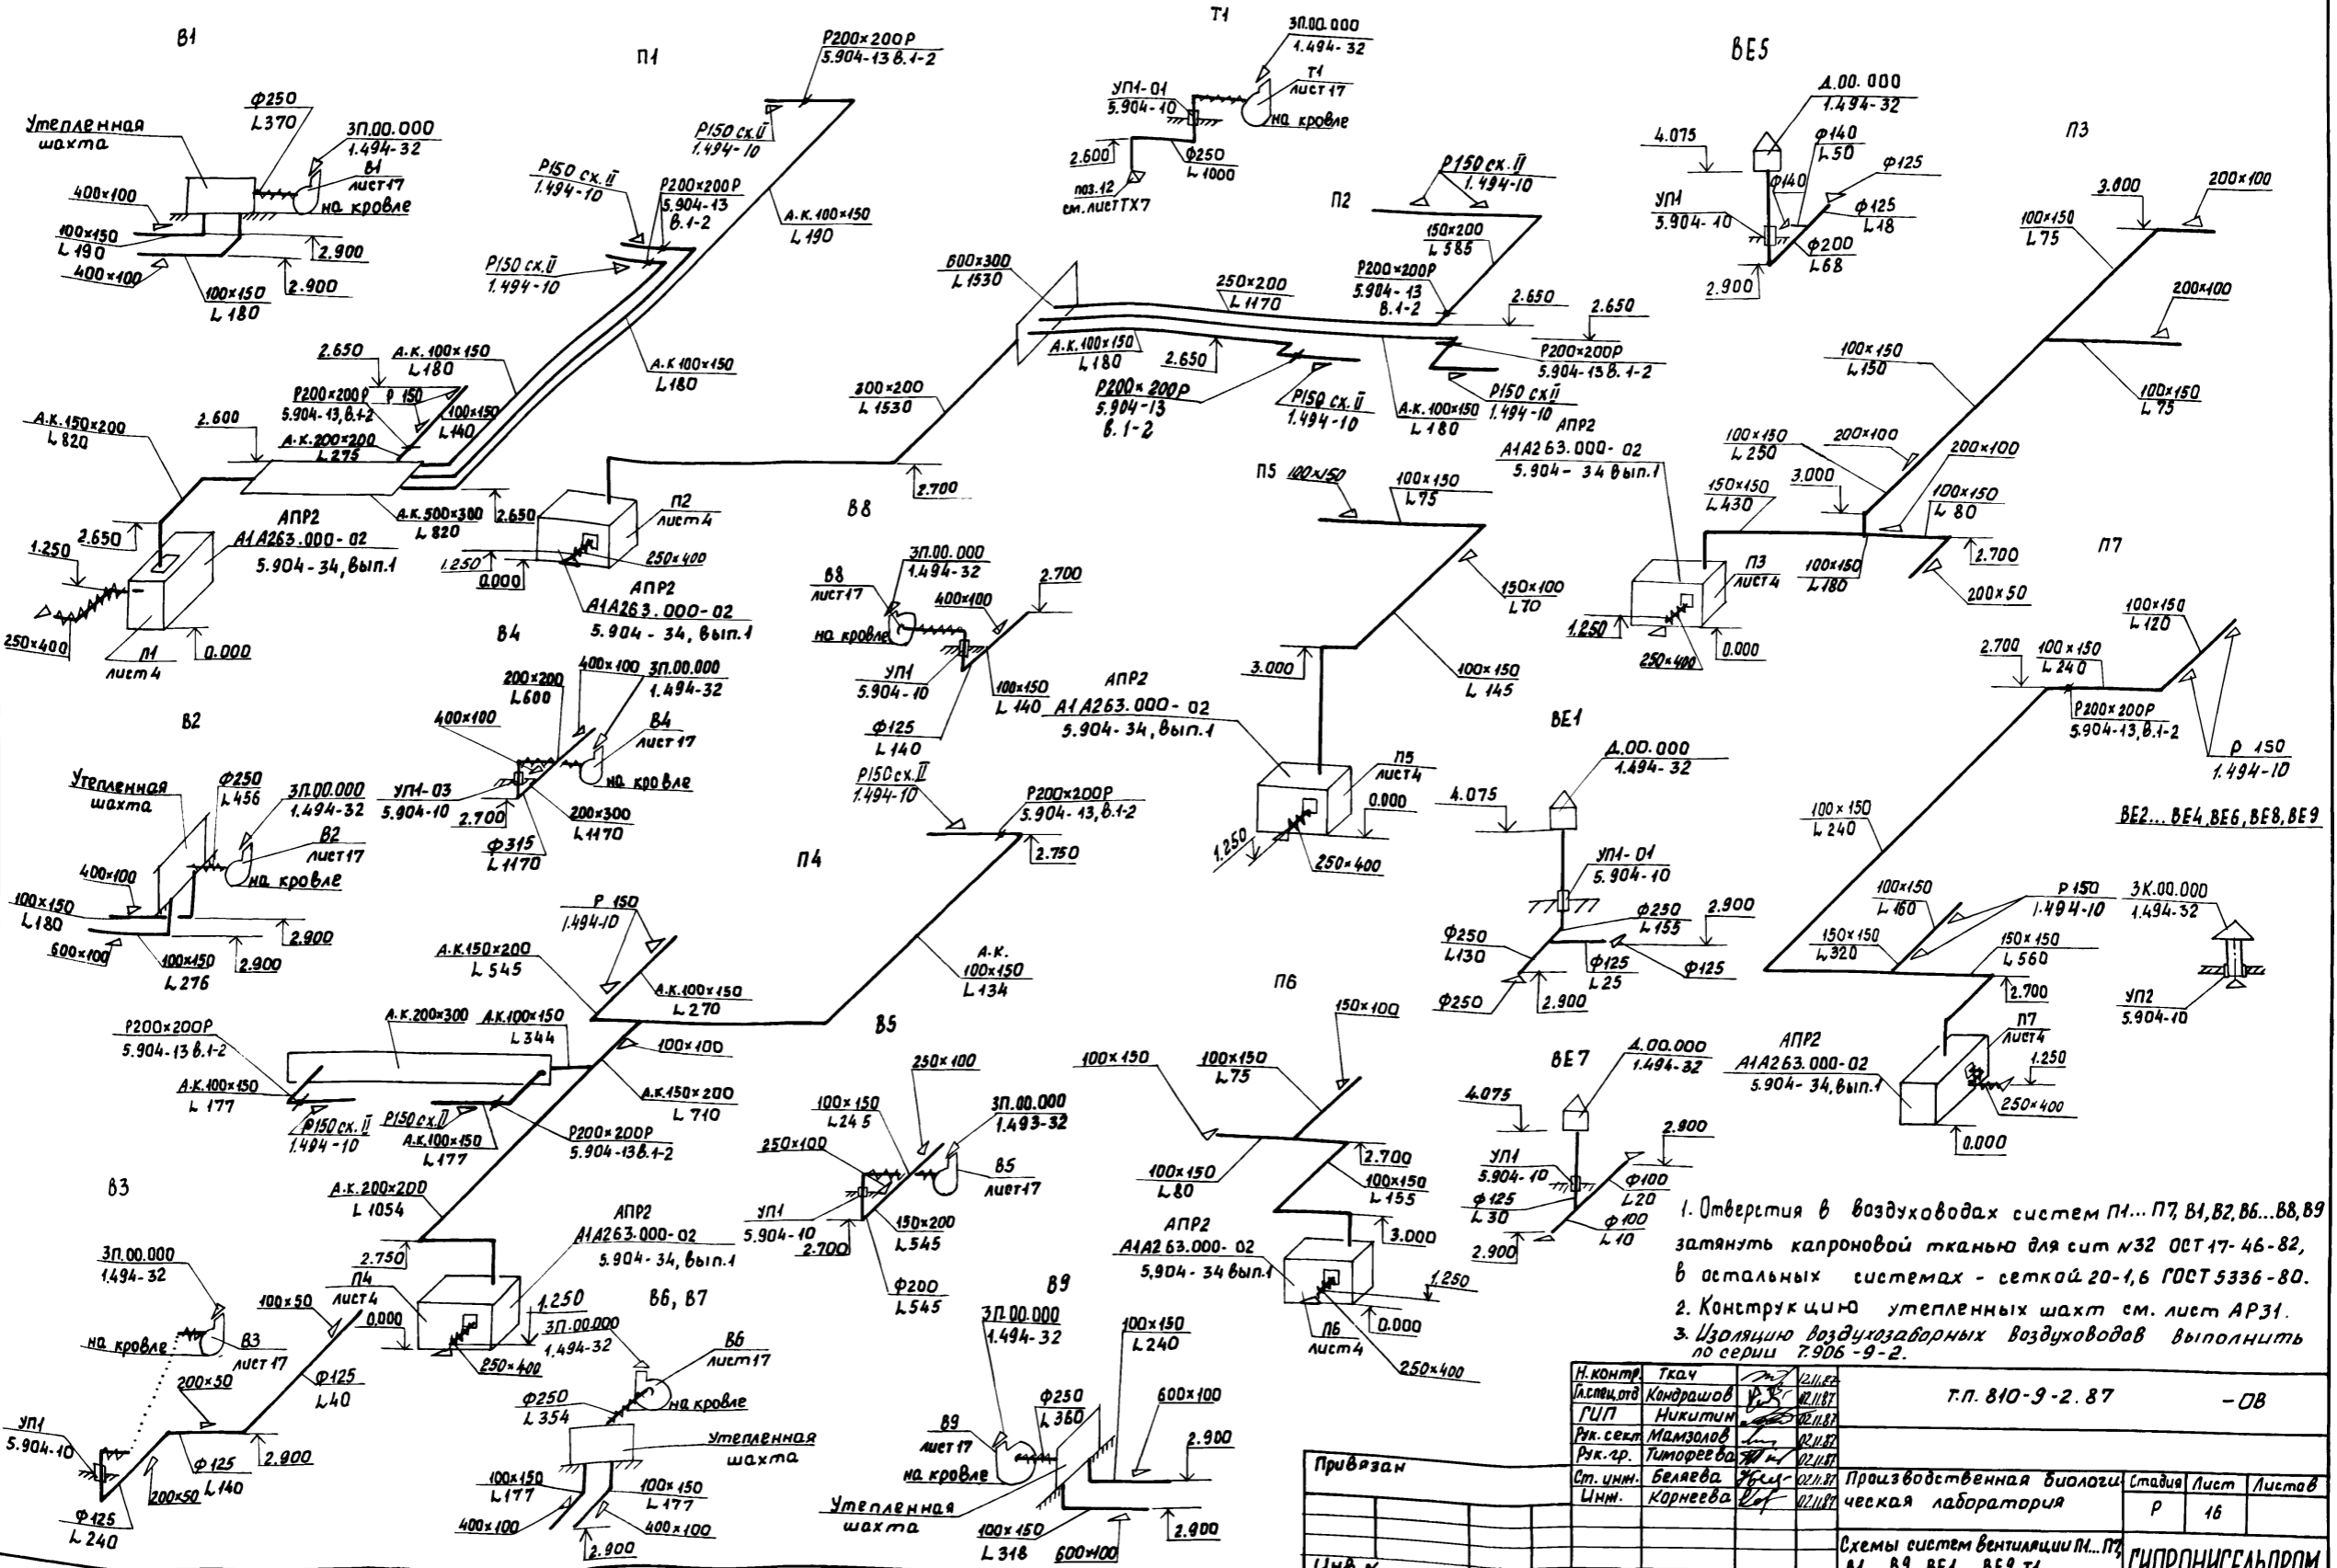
В1

Утепленная шахта

Ф250
L370

3П.00.000
1.494-32
В1
лист17
на кровле

400×100
100×150
L190
400×100
2.900
100×150
L180
2.900

П1

Р200×200Р
5.904-13 В.1-2

Р150 сх.II
1.494-10

Р150 сх.II
1.494-10

Р200×200Р
5.904-13
В.1-2

А.К.100×150
L190

Р150 сх.II
1.494-10

2.650
А.К.100×150
L180
Р200×200Р
5.904-13, В.1-2
Р150
100×150
L140
А.К.200×200
L275
2.600
А.К.150×200
L820

А.К.100×150
L180

А.К.500×300
L820
2.650

АПР2
А1А263.000-02
5.904-34, Вып.1
1.250
2.650
250×400
П1
лист4
0.000

П2
лист4
250×400
1.250
0.000
АПР2
А1А263.000-02
5.904-34, Вып.1

Т1
3П.00.000
1.494-32
Т1
лист17
на кровле
УП1-01
5.904-10
2.600
Ф250
L1000
поз.12
см. листТХ7

П2
Р150 сх.II
1.494-10
150×200
L585
Р200×200Р
5.904-13
В.1-2
2.650
2.650
600×300
L1530
250×200
L1170
А.К.100×150
L180
2.650
Р200×200Р
5.904-13
В.1-2
Р150 сх.II
1.494-10
А.К.100×150
L180
Р200×200Р
5.904-13 В.1-2
Р150 сх.II
1.494-10
300×200
L1530
2.700

ВЕ5
А.00.000
1.494-32
4.075
Ф140
L50
Ф125
Ф140
Ф125
L18
УП1
5.904-10
Ф200
L68
2.900

П3
3.000
200×100
100×150
L75
200×100
100×150
L150
100×150
L75
АПР2
А1А263.000-02
5.904-34 Вып.1
100×150
L250
200×100
200×100
150×150
L430
3.000
100×150
L80
2.700
П3
лист4
100×150
L180
200×50
1.250
250×400
0.000

В8
3П.00.000
1.494-32
В8
лист17
на кровле
400×100
2.700
УП1
5.904-10
100×150
L140
Ф125
L140
Р150 сх.II
1.494-10
Р200×200Р
5.904-13, В.1-2
2.750

АПР2
А1А263.000-02
5.904-34, Вып.1

П5
100×150
100×150
L75
150×100
L70
3.000
100×150
L145
П5
лист4
0.000
1.250
250×400

П7
100×150
L120
2.700
100×150
L240
Р200×200Р
5.904-13, В.1-2
Р150
1.494-10
ВЕ2...ВЕ4, ВЕ6, ВЕ8, ВЕ9

В4
200×200
L600
400×100
3П.00.000
1.494-32
400×100
В4
лист17
на кровле
УП1-03
5.904-10
2.700
200×300
L1170
Ф315
L1170

В2
Утепленная шахта
Ф250
L456
3П.00.000
1.494-32
В2
лист17
на кровле
400×100
100×150
L180
600×100
2.900
100×150
L276
2.900

П4
Р150
1.494-10
А.К.150×200
L545
А.К.100×150
L270
А.К.
100×150
L134
А.К.200×300
А.К.100×150
L344
100×100
Р200×200Р
5.904-13 В.1-2
А.К.100×150
L177
Р150 сх.II
1.494-10
Р150 сх.II
А.К.100×150
L177
Р200×200Р
5.904-13В.1-2
А.К.150×200
L710
А.К.200×200
L1054
2.750
П4
лист4
0.000
АПР2
А1А263.000-02
5.904-34, Вып.1
1.250
250×400

ВЕ1
А.00.000
1.494-32
4.075
УП1-01
5.904-10
Ф250
L155
2.900
Ф250
L130
Ф125
L25
Ф125
Ф250
2.900

100×150
L240
100×150
L160
150×150
L320
150×150
L560
3К.00.000
1.494-32
УП2
5.904-10
2.700
АПР2
А1А263.000-02
5.904-34, Вып.1
П7
лист4
1.250
250×400
0.000

В3
3П.00.000
1.494-32
на кровле
В3
лист17
100×50
0.000
Ф125
L40
200×50
УП1
5.904-10
Ф125
L140
2.900
200×50
Ф125
L240

В5
250×100
100×150
L245
3П.00.000
1.493-32
250×100
В5
лист17
УП1
5.904-10
2.700
150×200
L545
Ф200
L545

В6, В7
3П.00.000
1.494-32
В6
лист17
на кровле
Ф250
L354
Утепленная шахта
100×150
L177
100×150
L177
400×100
400×100
2.900

В9
3П.00.000
1.494-32
100×150
L240
Ф250
L360
600×100
В9
лист17
на кровле
2.900
Утепленная шахта
100×150
L318
600×100
2.900

П6
150×100
100×150
100×150
L75
2.700
100×150
L80
100×150
L155
3.000
АПР2
А1А263.000-02
5.904-34 Вып.1
1.250
П6
лист4
0.000
250×400

ВЕ7
А.00.000
1.494-32
4.075
2.800
УП1
5.904-10
Ф100
L20
Ф125
L30
Ф100
L10
2.900

1. Отверстия в воздуховодах систем П1...П7, В1, В2, В6...В8, В9 затянуть капроновой тканью для сит №32 ОСТ 17-46-82, в остальных системах - сеткой 20-1,6 ГОСТ 5336-80.
2. Конструкцию утепленных шахт см. лист АР31.
3. Изоляцию воздухозаборных воздуховодов выполнить по серии 7.906-9-2.

Привязан
Инв.N

| Н.контр. | Ткач | | 12.11.87 |
|---|---|---|---|
| Н.спец.отд | Кондрашов | | 02.11.87 |
| ГИП | Никитин | | 02.11.87 |
| Рук.сект | Мамзолов | | 02.11.87 |
| Рук.гр. | Тимофеева | | 02.11.87 |
| Ст.инж. | Беляева | | 02.11.87 |
| Инж. | Корнеева | | 02.11.87 |

Т.П. 810-9-2.87 -ОВ

Производственная биологическая лаборатория

| Стадия | Лист | Листов |
|---|---|---|
| Р | 16 | |

Схемы систем вентиляции П1...П7, В1...В9, ВЕ1...ВЕ9, Т1

ГИПРОНИСЕЛЬПРОМ